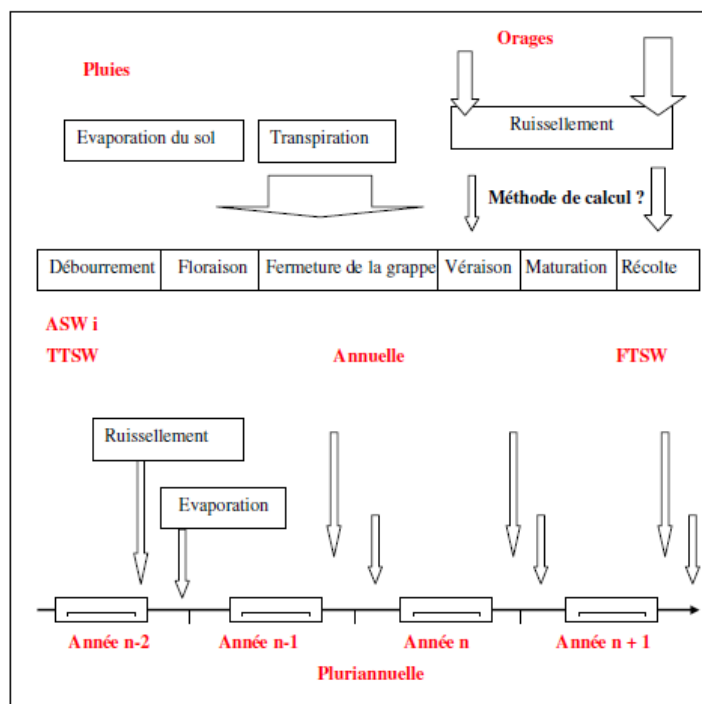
Orages

Pluies

Evaporation du sol

Transpiration

Ruissellement

Méthode de calcul ?

| Débourrement | Floraison | Fermeture de la grappe | Véraison | Maturation | Récolte |
|---|---|---|---|---|---|

ASW i

TTSW

Annuelle

FTSW

Ruissellement

Evaporation

Année n-2

Année n-1

Année n

Année n + 1

Pluriannuelle